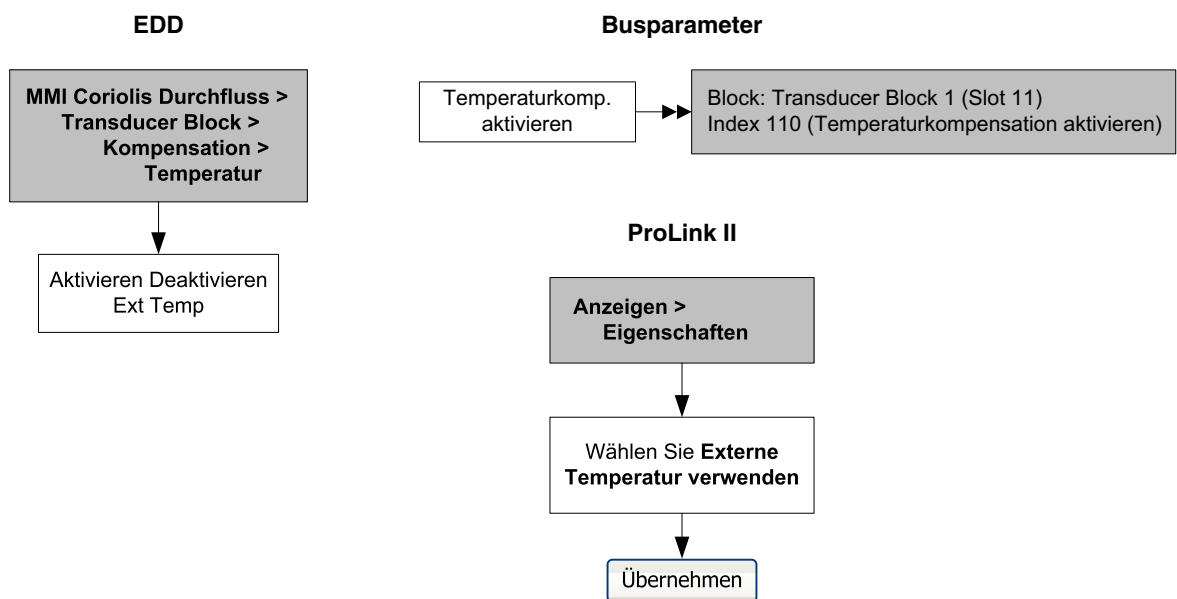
EDD

MMI Coriolis Durchfluss >
Transducer Block >
Kompensation >
Temperatur

Aktivieren Deaktivieren
Ext Temp

Busparameter

Temperaturkomp.
aktivieren

Block: Transducer Block 1 (Slot 11)
Index 110 (Temperaturkompensation aktivieren)

ProLink II

Anzeigen >
Eigenschaften

Wählen Sie **Externe Temperatur verwenden**

Übernehmen